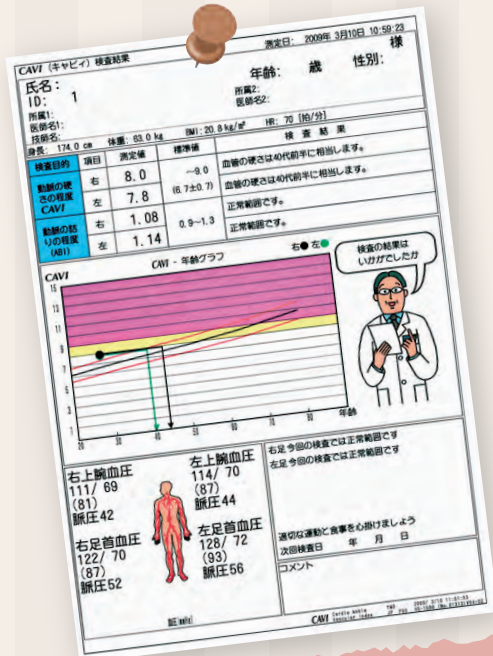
測定日: 2009年 3月10日 10:59:23

CAVI (キャビィ) 検査結果

様

氏名:

年齢: 歳 性別:

ID: 1

所属1:

所属2:

医師名1:

医師名2:

技師名:

身長: 174.0 cm 体重: 63.0 kg BMI: 20.8 kg/m² HR: 70 [拍/分]

| 検査目的 | 項目 | 測定値 | 標準値 | 検査結果 |
|---|---|---|---|---|
| 動脈の硬さの程度 CAVI | 右 | 8.0 | ~9.0 (6.7±0.7) | 血管の硬さは40代前半に相当します。 |
| | 左 | 7.8 | | 血管の硬さは40代前半に相当します。 |
| 動脈の詰りの程度 (ABI) | 右 | 1.08 | 0.9~1.3 | 正常範囲です。 |
| | 左 | 1.14 | | 正常範囲です。 |

CAVI - 年齢グラフ

右● 左●

CAVI

15 14 13 12 11 10 9 8 7 6 5 4 3

20 30 40 50 60 70 80 90 年齢

検査の結果はいかがでしたか

右上腕血圧 111/ 69 (81) 脈圧42

左上腕血圧 114/ 70 (87) 脈圧44

右足首血圧 122/ 70 (87) 脈圧52

左足首血圧 128/ 72 (93) 脈圧56

右足 今回の検査では正常範囲です

左足 今回の検査では正常範囲です

適切な運動と食事を心掛けましょう

次回検査日 年 月 日

コメント

CAVI Cardio Ankle Vascular Index

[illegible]